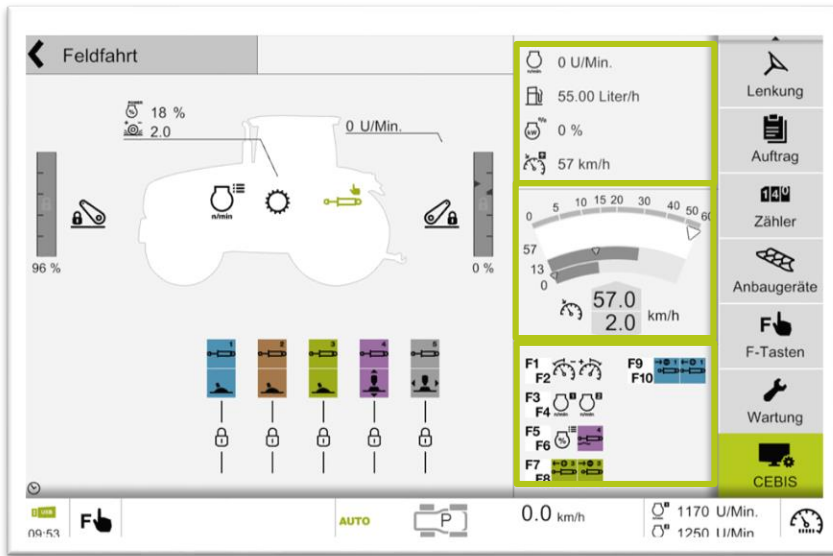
Feldfahrt

18 %
2.0
0 U/Min.

96 %
0 %

1 2 3 4 5

0 U/Min.
55.00 Liter/h
0 %
57 km/h

0 5 10 15 20 30 40 50 60
57
13
0
57.0
2.0 km/h

F1
F2
F9
F10
F3
F4
F5
F6
F7
F8

Lenkung
Auftrag
Zähler
Anbaugeräte
F-Tasten
Wartung
CEBIS

09:53
AUTO
P
0.0 km/h
1170 U/Min.
1250 U/Min